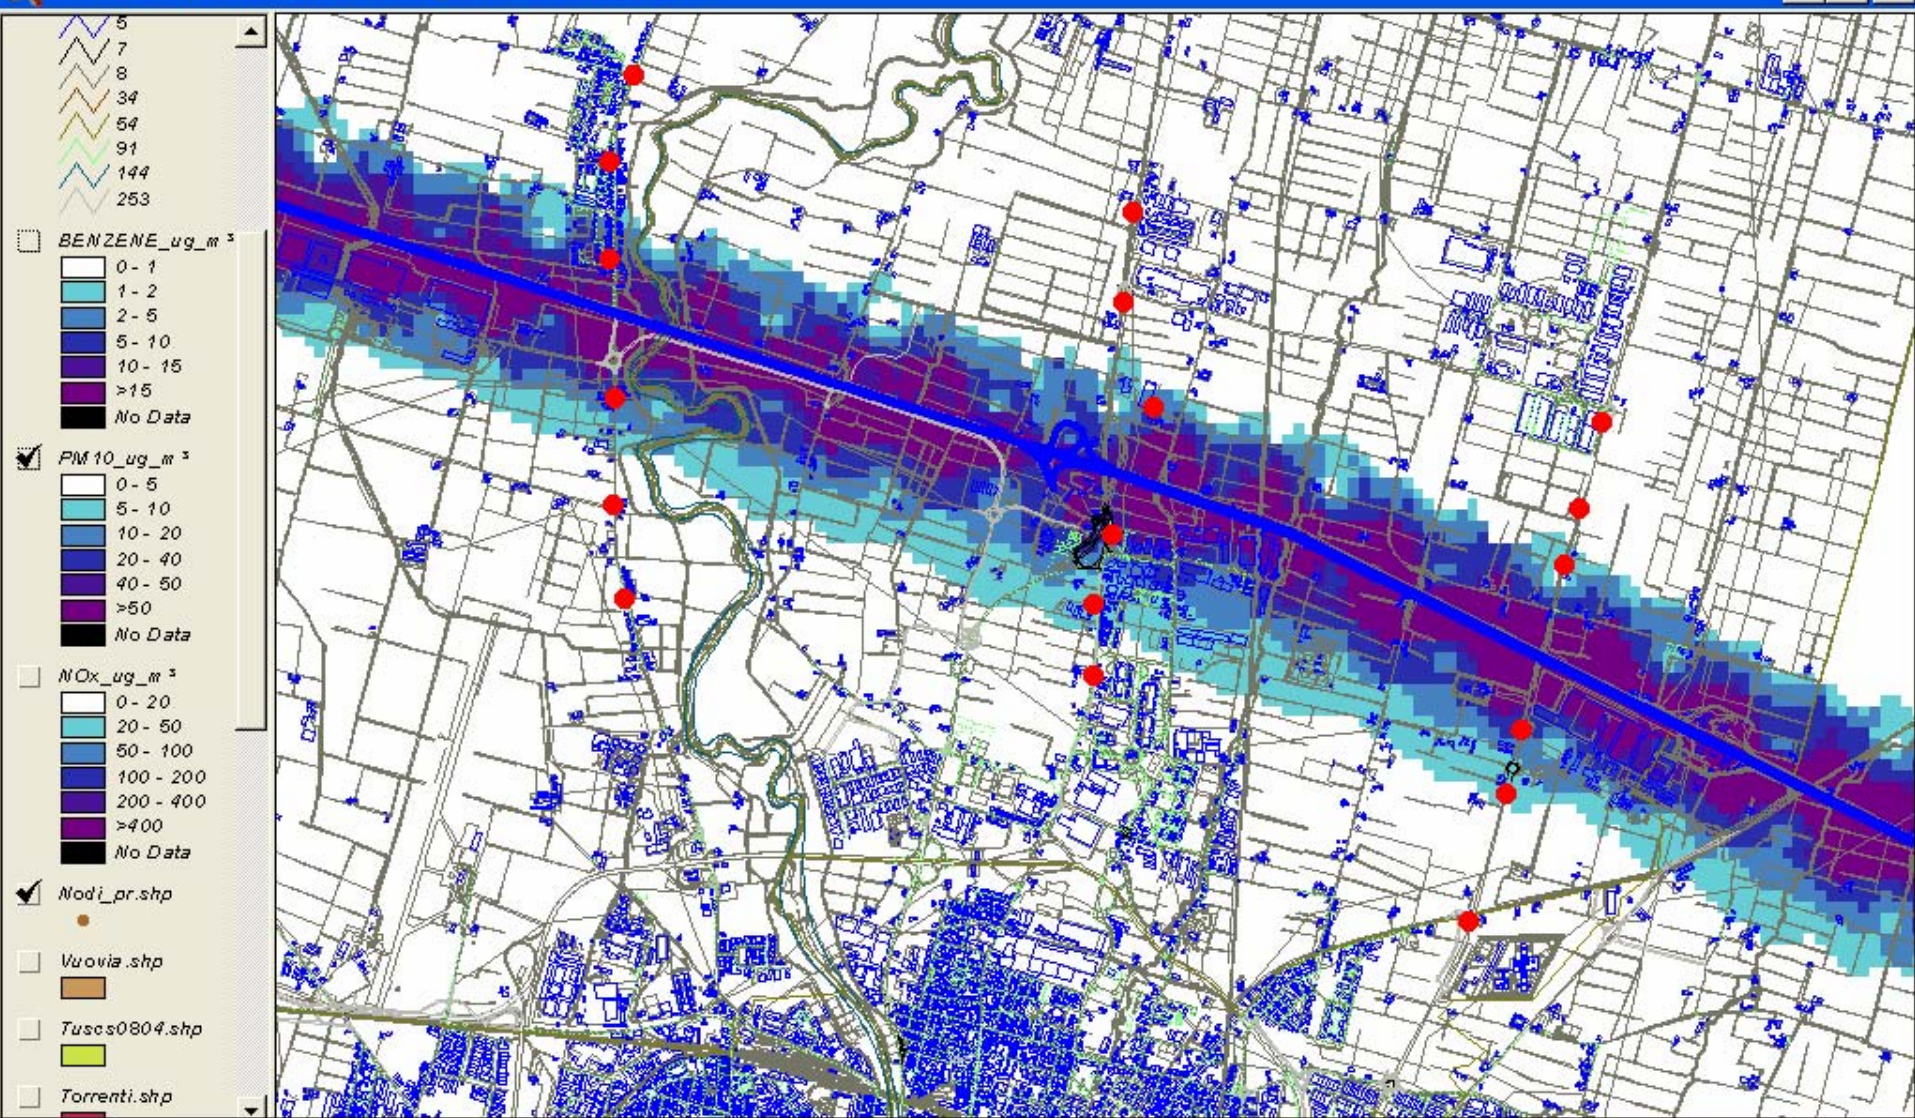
5
7
8
34
54
91
144
253

BENZENE_ug_m $^3$
0 - 1
1 - 2
2 - 5
5 - 10
10 - 15
>15
No Data

PM10_ug_m $^3$
0 - 5
5 - 10
10 - 20
20 - 40
40 - 50
>50
No Data

NOx_ug_m $^3$
0 - 20
20 - 50
50 - 100
100 - 200
200 - 400
>400
No Data

Nodi_pr.shp

Vuovia.shp

Tuscs0804.shp

Torrenti.shp